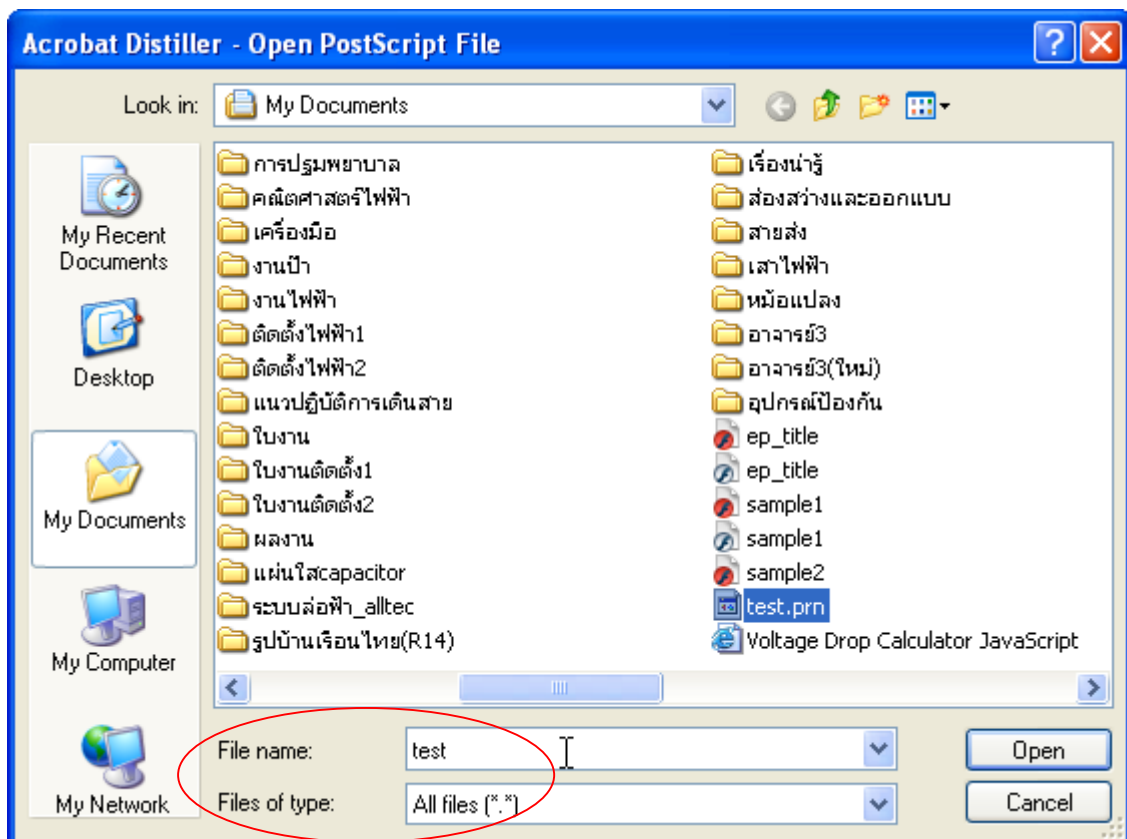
Acrobat Distiller - Open PostScript File

Look in: My Documents

My Recent Documents
Desktop
My Documents
My Computer
My Network

การปฐมพยาบาล
คณิตศาสตร์ไฟฟ้า
เครื่องมือ
งานป่า
งานไฟฟ้า
ติดตั้งไฟฟ้า1
ติดตั้งไฟฟ้า2
แนวปฏิบัติการเดินสาย
ใบงาน
ใบงานติดตั้ง1
ใบงานติดตั้ง2
ผลงาน
แผ่นใสcapacitor
ระบบล่อฟ้า_alltec
รูปบ้านเรือนไทย(R14)

เรื่องน่ารู้
ส่องสว่างและออกแบบ
สายส่ง
เสาไฟฟ้า
หม้อแปลง
อาจารย์3
อาจารย์3(ใหม่)
อุปกรณ์ป้องกัน
ep_title
ep_title
sample1
sample1
sample2
test.prn
Voltage Drop Calculator JavaScript

File name: test
Files of type: All files (*.*)
Open
Cancel